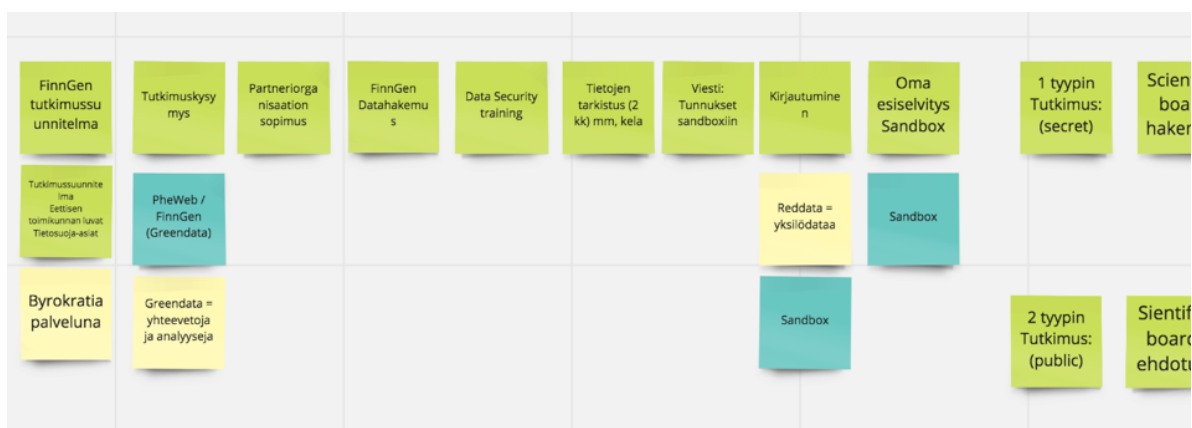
FinnGen tutkimussuunnitelma

Tutkimuskysymys

Partneriorganisaation sopimus

FinnGen Datahakemus

Data Security training

Tietojen tarkistus (2 kk) mm, kela

Viesti: Tunnukset sandboxiin

Kirjautuminen

Oma esiselvitys Sandbox

1 tyypin Tutkimus: (secret)

Scien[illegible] boa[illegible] haker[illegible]

Tutkimussuunnitelma
Eettisen toimikunnan luvat
Tietosuoja-asiat

PheWeb / FinnGen (Greendata)

Reddata = yksilödataa

Sandbox

Byrokratia palveluna

Greendata = yhteevetoja ja analyyseja

Sandbox

2 tyypin Tutkimus: (public)

Sientif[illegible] boar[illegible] ehdotu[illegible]